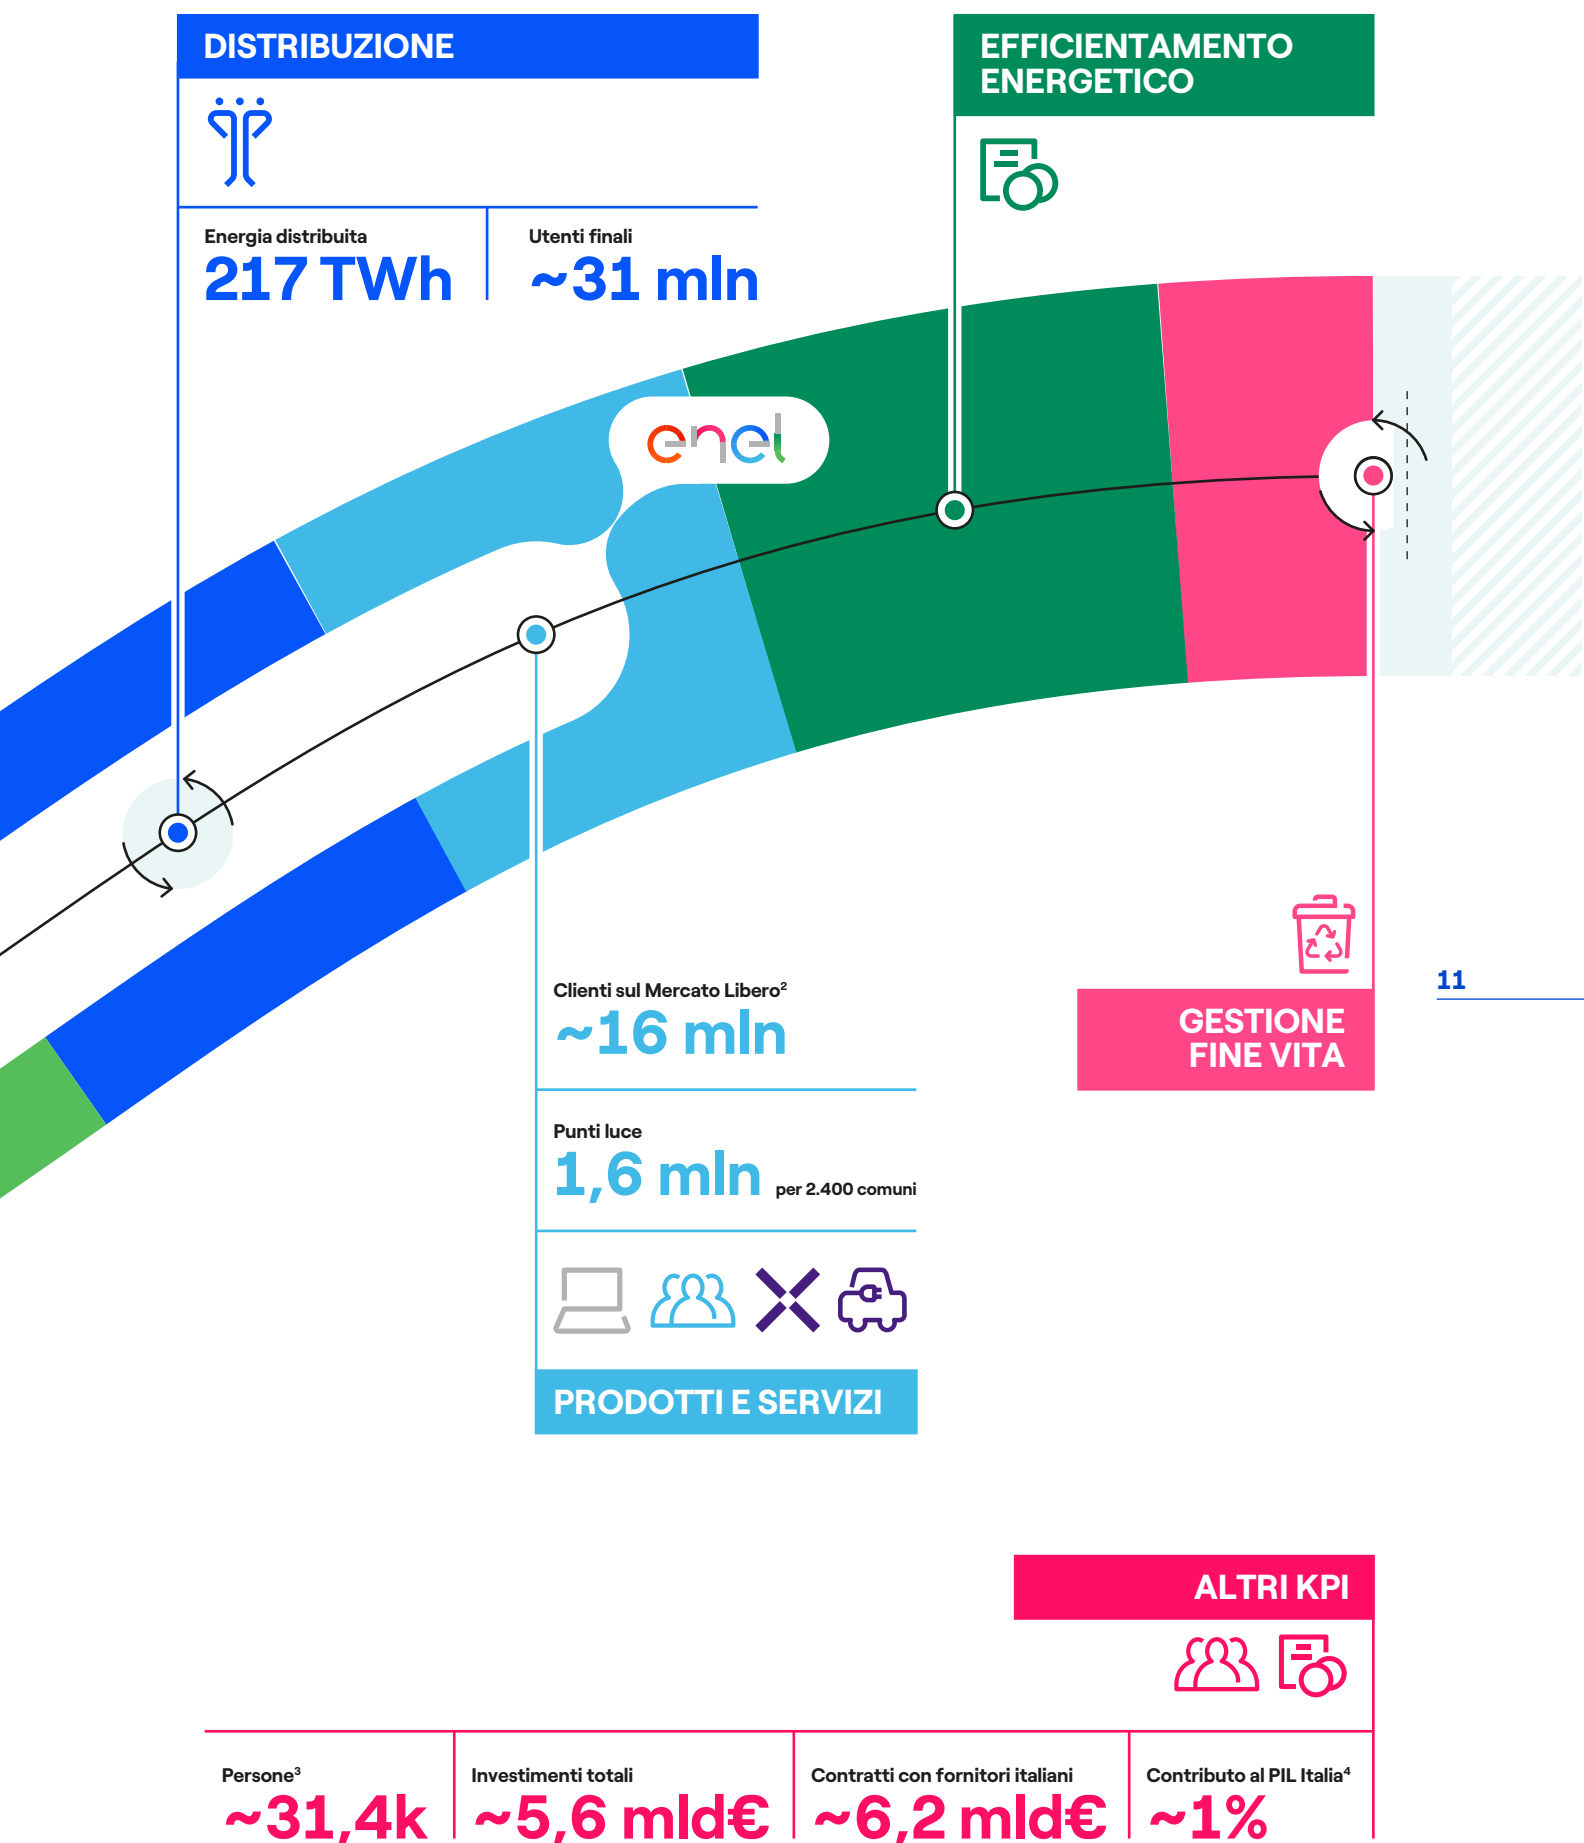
DISTRIBUZIONE

Energia distribuita
217 TWh

Utenti finali
~31 mln

EFFICIENTAMENTO ENERGETICO

enel

Clienti sul Mercato Libero$^2$
~16 mln

Punti luce
1,6 mln per 2.400 comuni

PRODOTTI E SERVIZI

GESTIONE FINE VITA

11

ALTRI KPI

Persone$^3$
~31,4k

Investimenti totali
~5,6 mld€

Contratti con fornitori italiani
~6,2 mld€

Contributo al PIL Italia$^4$
~1%